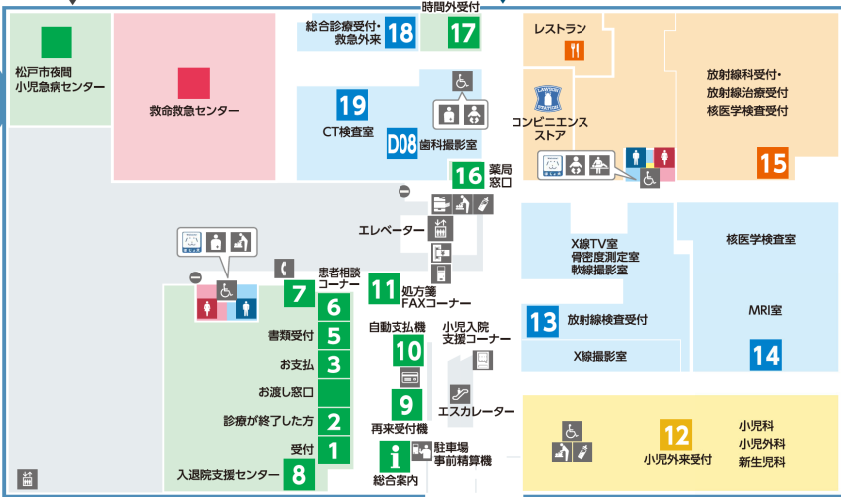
時間外受付
総合診療受付・救急外来 18
17
松戸市夜間小児急病センター
救命救急センター
19
CT検査室
D08 歯科撮影室
16 薬局窓口
レストラン
LAWSON
コンビニエンスストア
放射線科受付・放射線治療受付・核医学検査受付
15
エレベーター
X線TV室
骨密度測定室
軟線撮影室
核医学検査室
患者相談コーナー
11 処方箋FAXコーナー
7
6
書類受付 5
お支払 3
お渡し窓口
診療が終了した方 2
受付 1
入退院支援センター 8
自動支払機
10
小児入院支援コーナー
9
再来受付機
エスカレーター
i 駐車場事前精算機
総合案内
13 放射線検査受付
X線撮影室
MRI室
14
12 小児外来受付
小児科
小児外科
新生児科